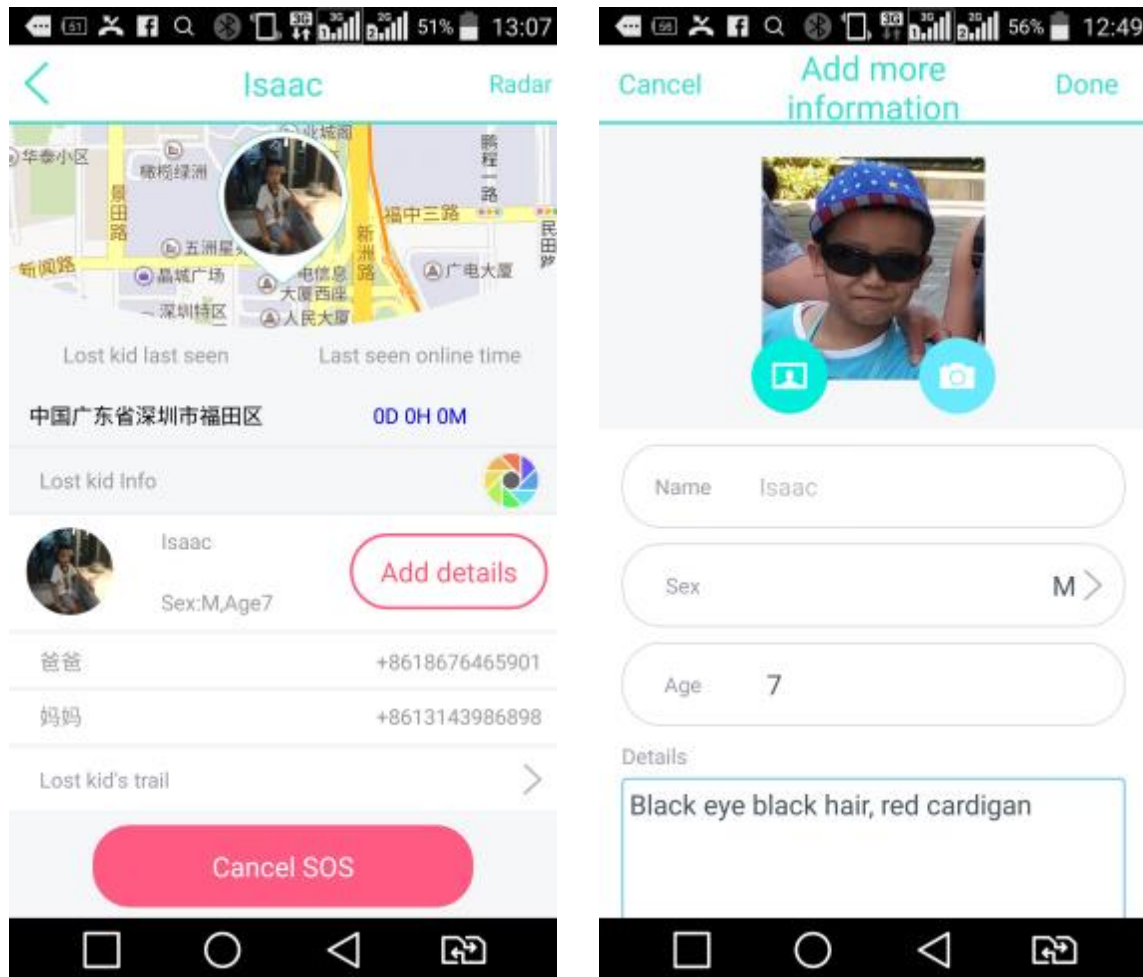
51% 13:07

Isaac

Radar

华泰小区 橄榄绿洲 景田路 五洲星 新闻路 晶城广场 深圳特区 电信息大厦西座 人民大厦 新洲路 福中三路 广电大厦 鹏程一路 民田路

Lost kid last seen

Last seen online time

中国广东省深圳市福田区

0D 0H 0M

Lost kid info

Isaac

Sex:M,Age7

Add details

爸爸

+8618676465901

妈妈

+8613143986898

Lost kid's trail

Cancel SOS

56% 12:49

Cancel

Add more information

Done

Name

Isaac

Sex

M

Age

7

Details

Black eye black hair, red cardigan